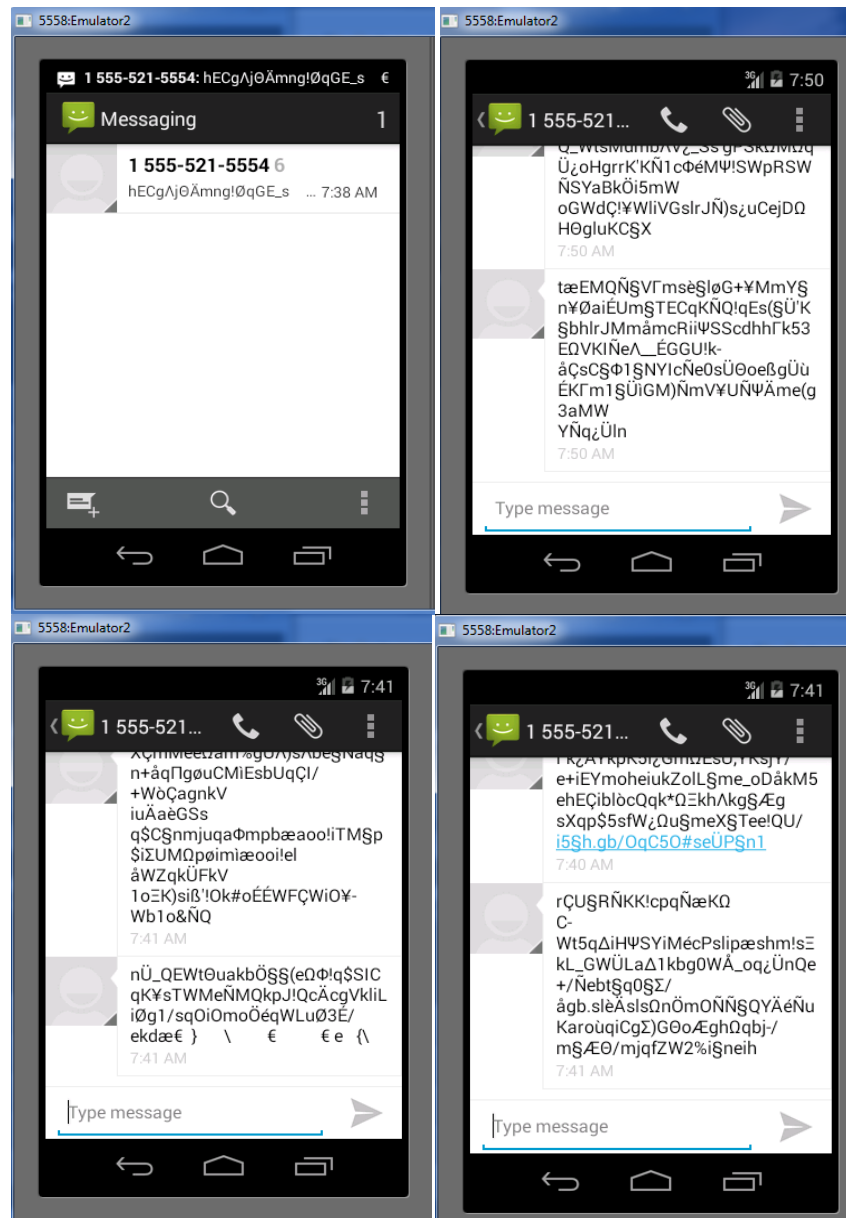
5558:Emulator2

1 555-521-5554: hECgΛjΘÄmng!ØqGE_s €

Messaging 1

1 555-521-5554 6
hECgΛjΘÄmng!ØqGE_s ... 7:38 AM

5558:Emulator2

7:50

1 555-521...

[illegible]
Ü¿oHgrrK'KÑ1cΦéMΨ!SWpRSW
ÑSYaBkÖi5mW
oGWdÇ!¥WliVGslrJÑ)s¿uCejDΩ
HΘgluKC§X
7:50 AM

tæEMQÑ§VΓmsè§løG+¥MmY§
n¥ØaiÉUm§TECqKÑQ!qEs(§Ü'K
§bhlrJMmåmcRiiΨSScdhhΓk53
EΩVKIÑeΛ__ÉGGU!k-
åÇsC§Φ1§NYIcÑe0sÜΘoeßgÜù
ÉKΓm1§ÜiGM)ÑmV¥UÑΨÄme(g
3aMW
YÑq¿Üln
7:50 AM

Type message

5558:Emulator2

7:41

1 555-521...

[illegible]
n+åqΠgøuCMiEsbUqÇl/
+WòÇagnkV
iuÄaèGSs
q$C§nmjuqaΦmpbæaoo!iTM§p
$iΣUMΩpøimìæooi!el
åWZqkÜFkV
1oΞK)siß'!Ok#oÉÉWFÇWiO¥-
Wb1o&ÑQ
7:41 AM

nÜ_QEWtΘuakbÖ§§(eΩΦ!q$SIC
qK¥sTWMeÑMQkpJ!QcÄcgVkliL
iØg1/sqOiOmoÖéqWLuØ3É/
ekdæ€ } \ € €e {\
7:41 AM

Type message

5558:Emulator2

7:41

1 555-521...

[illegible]
e+iEYmoheiukZolL§me_oDåkM5
ehEÇiblòcQqk*ΩΞkhΛkg§Æg
sXqp$5sfW¿Ωu§meX§Tee!QU/
i5§h.gb/OqC5O#seÜP§n1
7:40 AM

rÇU§RÑKK!cpqÑæKΩ
C-
Wt5qΔiHΨSYiMécPslipæshm!sΞ
kL_GWÜLaΔ1kbg0WÅ_oq¿ÜnQe
+/Ñebt§q0§Σ/
ågb.slèÄslsΩnÖmOÑÑ§QYÄéÑu
KaroùqiCgΣ)GΘoÆghΩqbj-/
m§ÆΘ/mjqfZW2%i§neih
7:41 AM

Type message